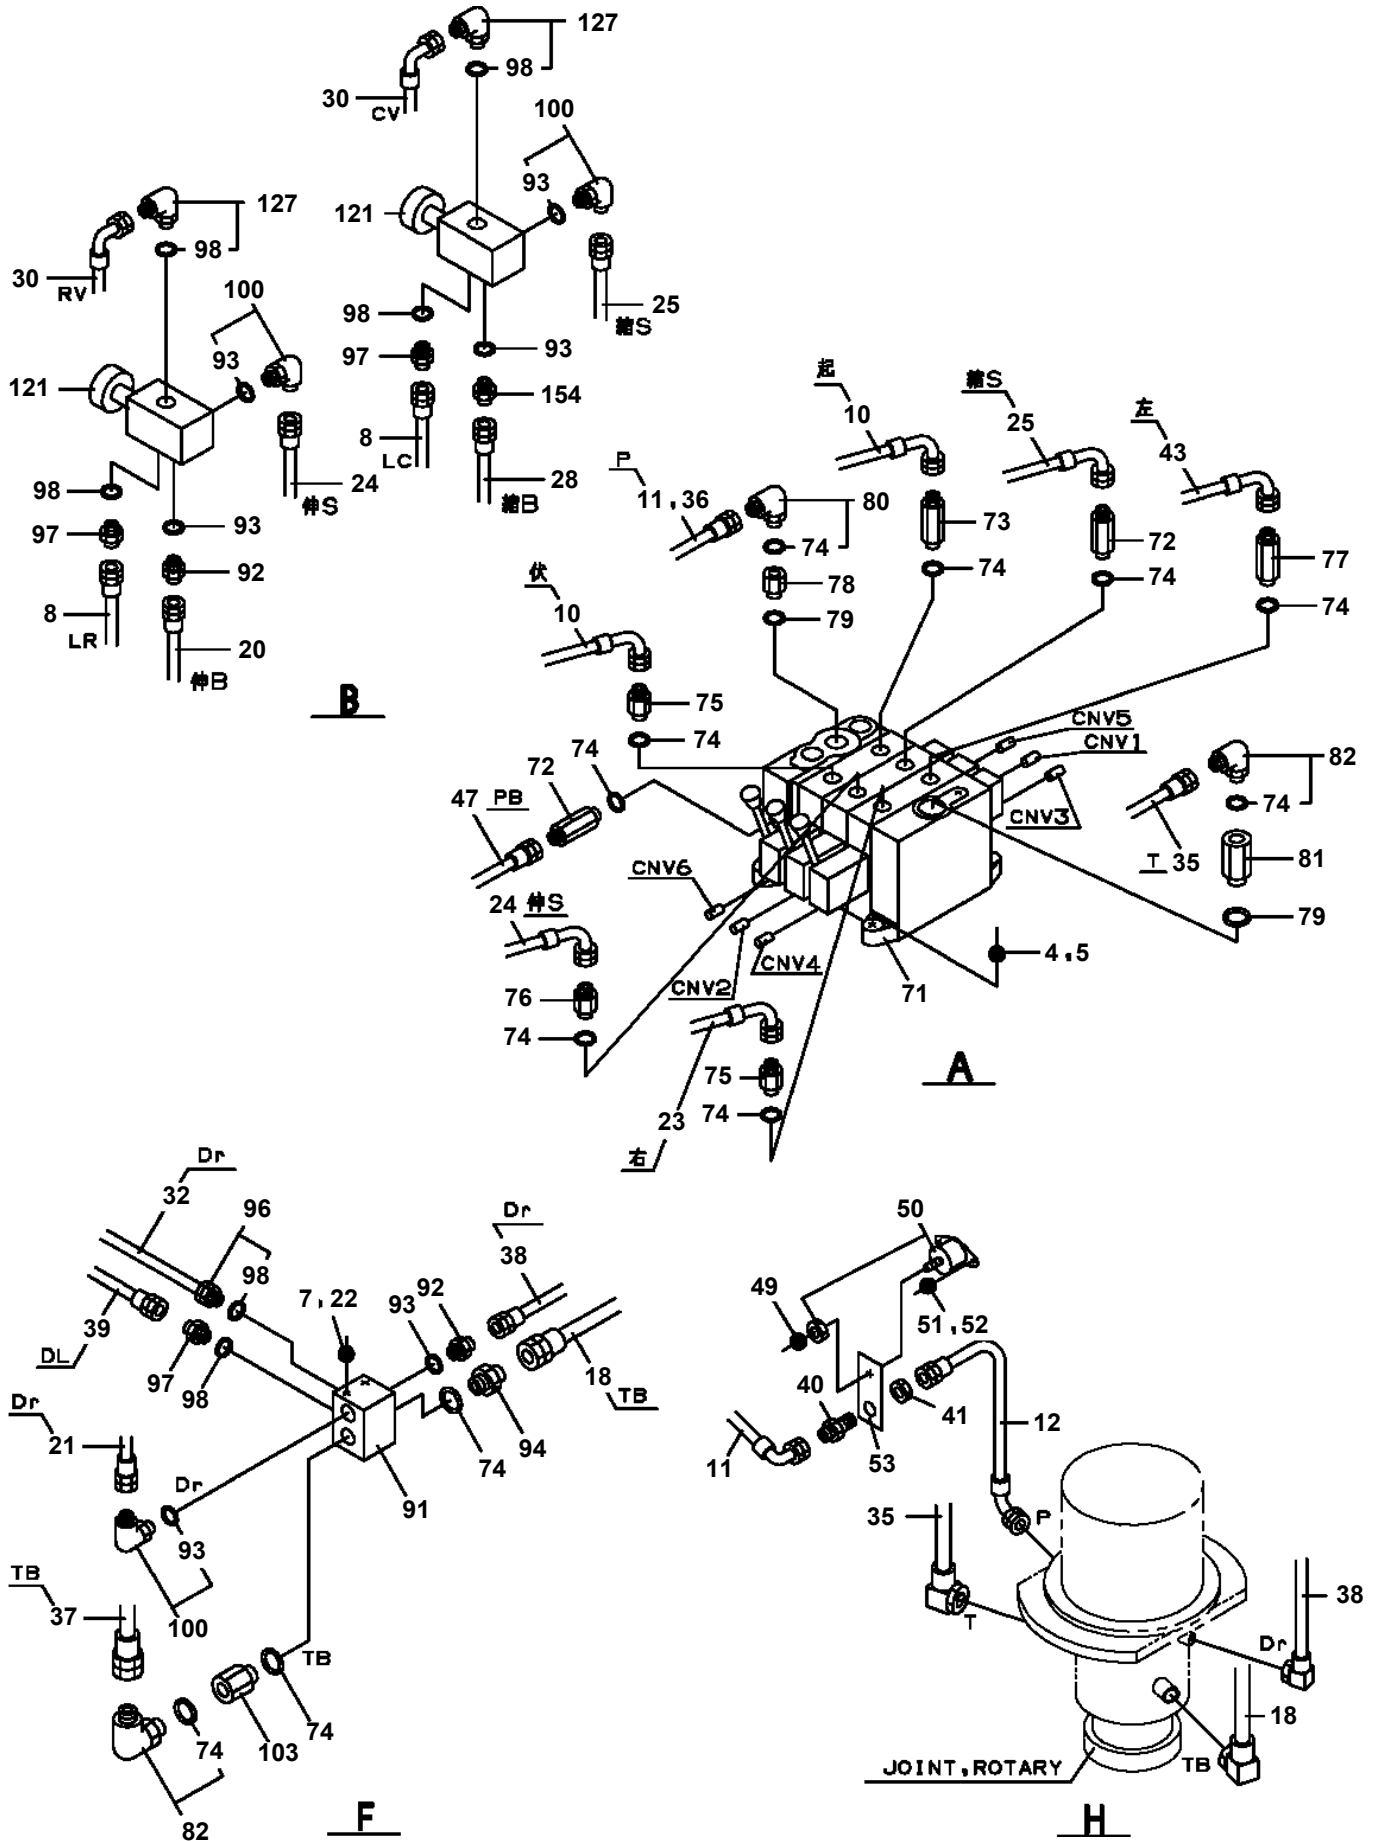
127
98
30
CV
100
93
121
127
98
30
RV
25
縮S
98
100
93
97
93
121
154
8
LC
28
縮B
24
伸S
98
93
97
92
8
LR
20
伸B
B
起
10
縮S
25
左
43
P
11,36
80
74
73
74
72
74
77
74
78
79
伏
10
75
74
CNV5
CNV1
82
74
72
74
47
PB
CNV3
T 35
81
CNV6
79
24
伸S
CNV4
4,5
76
CNV2
71
74
75
74
23
A
右
Dr
32
96
Dr
38
98
50
7,22
93
92
49
51,52
39
DL
97
98
18
TB
40
41
12
74
94
Dr
21
Dr
91
11
53
93
35
P
TB
37
100
T
Dr
38
TB
74
103
74
18
82
TB
JOINT,ROTARY
82
F
H